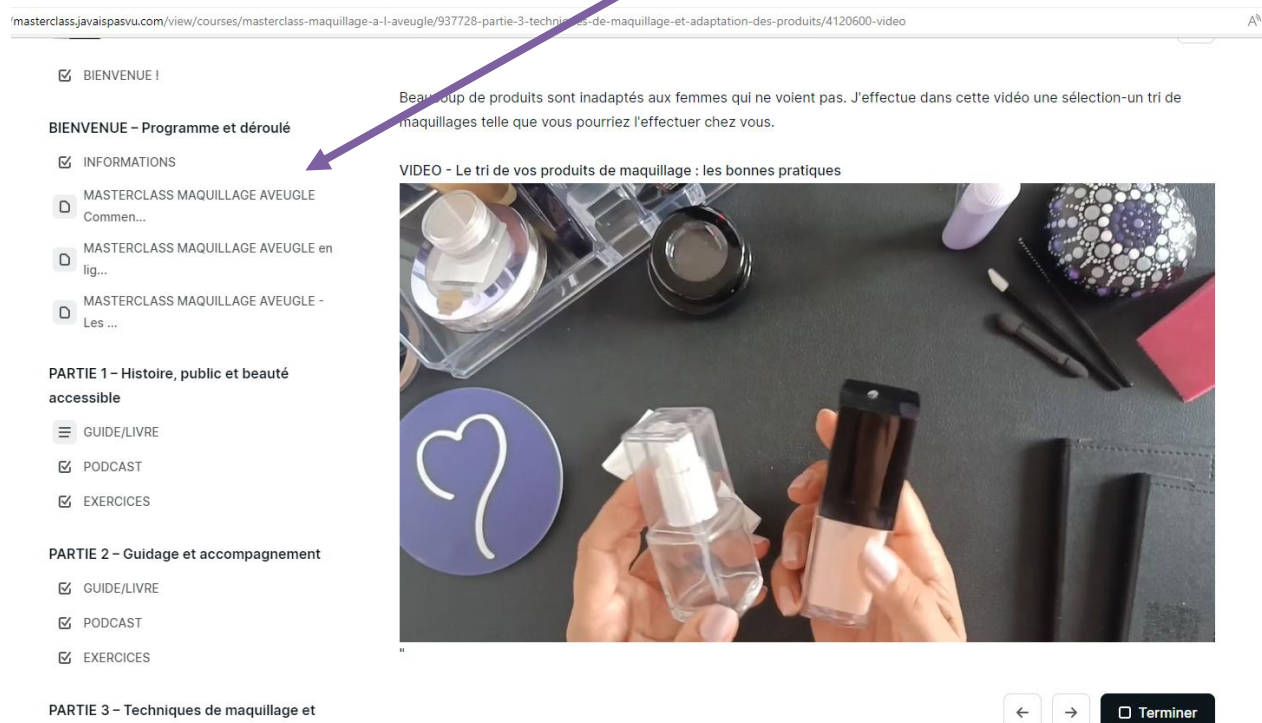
/masterclass.javaispasvu.com/view/courses/masterclass-maquillage-a-l-aveugle/937728-partie-3-techni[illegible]es-de-maquillage-et-adaptation-des-produits/4120600-video

BIENVENUE !

BIENVENUE – Programme et déroulé

INFORMATIONS

MASTERCLASS MAQUILLAGE AVEUGLE Commen...

MASTERCLASS MAQUILLAGE AVEUGLE en lig...

MASTERCLASS MAQUILLAGE AVEUGLE - Les ...

PARTIE 1 – Histoire, public et beauté accessible

GUIDE/LIVRE

PODCAST

EXERCICES

PARTIE 2 – Guidage et accompagnement

GUIDE/LIVRE

PODCAST

EXERCICES

PARTIE 3 – Techniques de maquillage et

Beau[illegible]oup de produits sont inadaptés aux femmes qui ne voient pas. J'effectue dans cette vidéo une sélection-un tri de maquillages telle que vous pourriez l'effectuer chez vous.

VIDEO - Le tri de vos produits de maquillage : les bonnes pratiques

"

Terminer